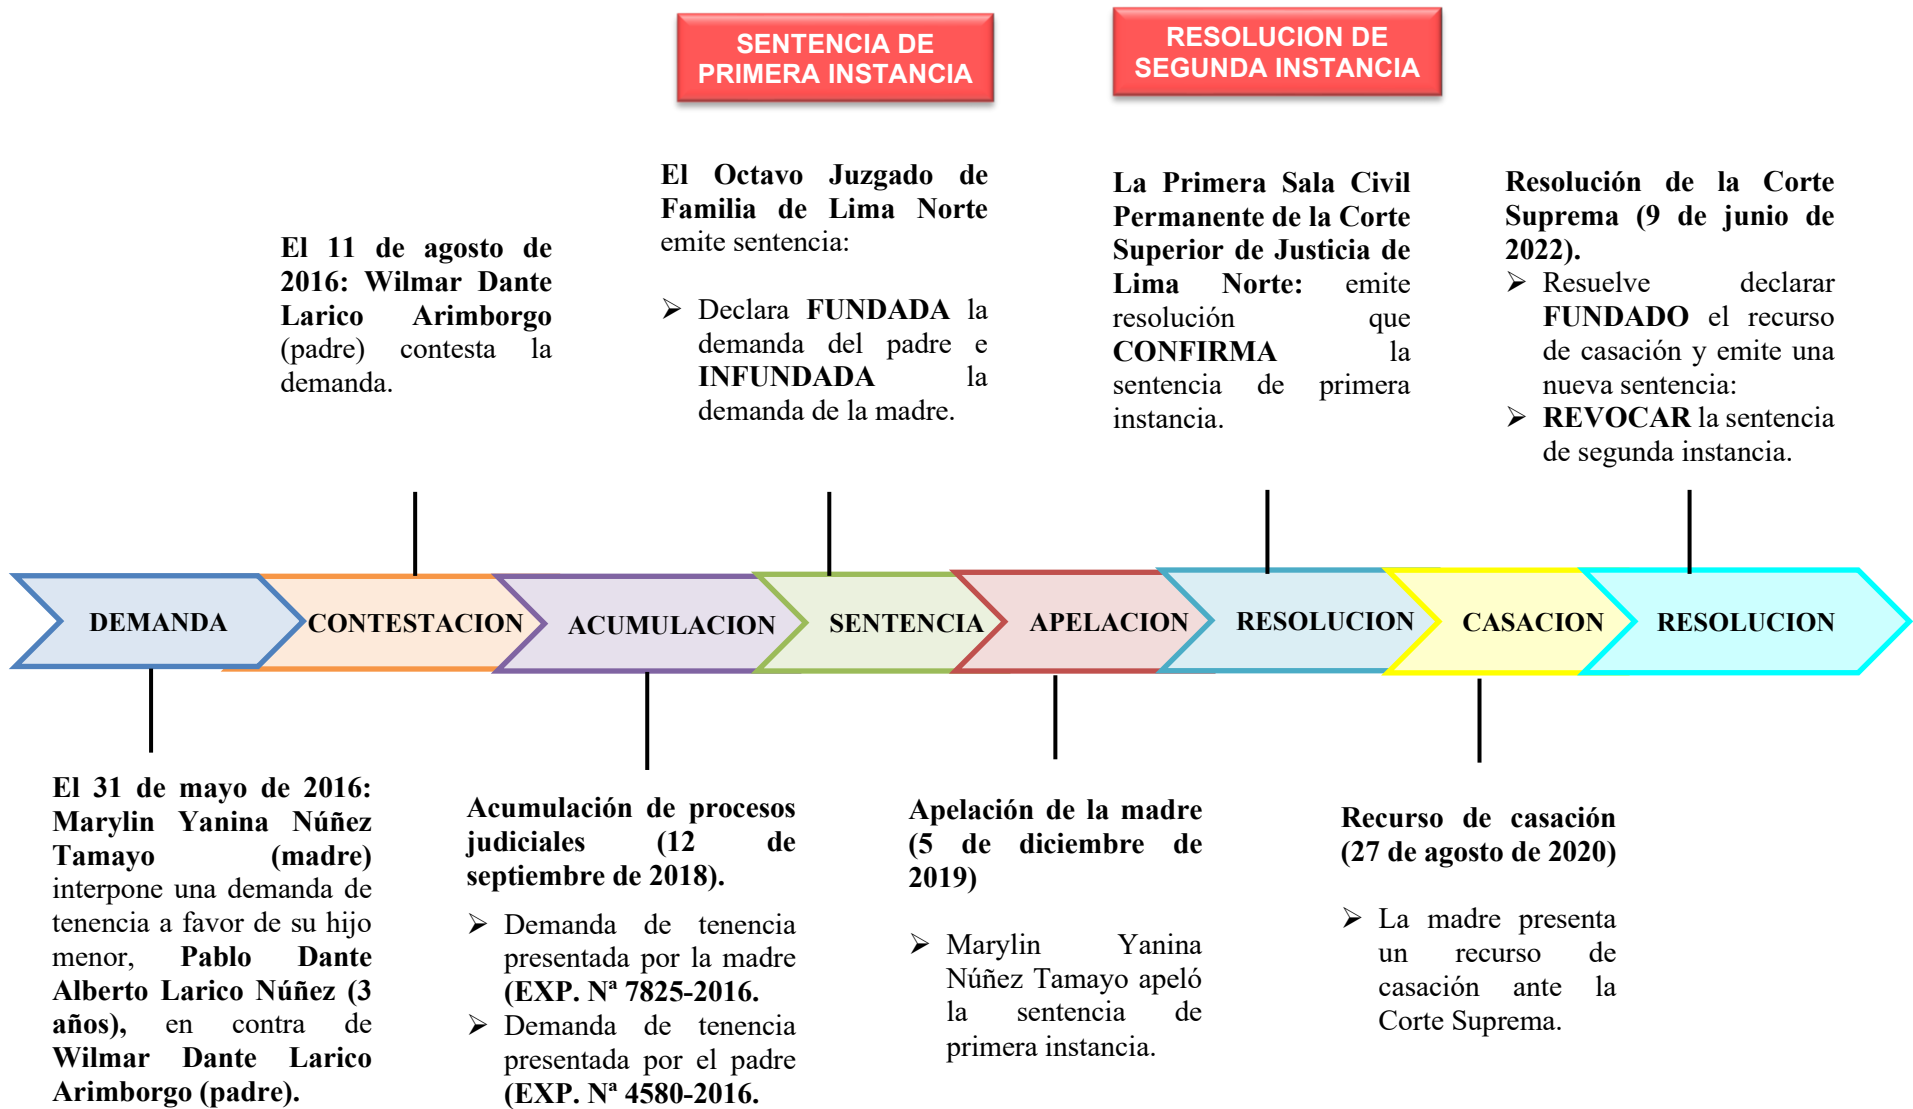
SENTENCIA DE PRIMERA INSTANCIA

RESOLUCION DE SEGUNDA INSTANCIA

El 11 de agosto de 2016: Wilmar Dante Larico Arimborgo (padre) contesta la demanda.

El Octavo Juzgado de Familia de Lima Norte emite sentencia:

➢ Declara FUNDADA la demanda del padre e INFUNDADA la demanda de la madre.

La Primera Sala Civil Permanente de la Corte Superior de Justicia de Lima Norte: emite resolución que CONFIRMA la sentencia de primera instancia.

Resolución de la Corte Suprema (9 de junio de 2022).

➢ Resuelve declarar FUNDADO el recurso de casación y emite una nueva sentencia:

➢ REVOCAR la sentencia de segunda instancia.

DEMANDA

CONTESTACION

ACUMULACION

SENTENCIA

APELACION

RESOLUCION

CASACION

RESOLUCION

El 31 de mayo de 2016: Marylin Yanina Núñez Tamayo (madre) interpone una demanda de tenencia a favor de su hijo menor, Pablo Dante Alberto Larico Núñez (3 años), en contra de Wilmar Dante Larico Arimborgo (padre).

Acumulación de procesos judiciales (12 de septiembre de 2018).

➢ Demanda de tenencia presentada por la madre (EXP. Nª 7825-2016.

➢ Demanda de tenencia presentada por el padre (EXP. Nª 4580-2016.

Apelación de la madre (5 de diciembre de 2019)

➢ Marylin Yanina Núñez Tamayo apeló la sentencia de primera instancia.

Recurso de casación (27 de agosto de 2020)

➢ La madre presenta un recurso de casación ante la Corte Suprema.